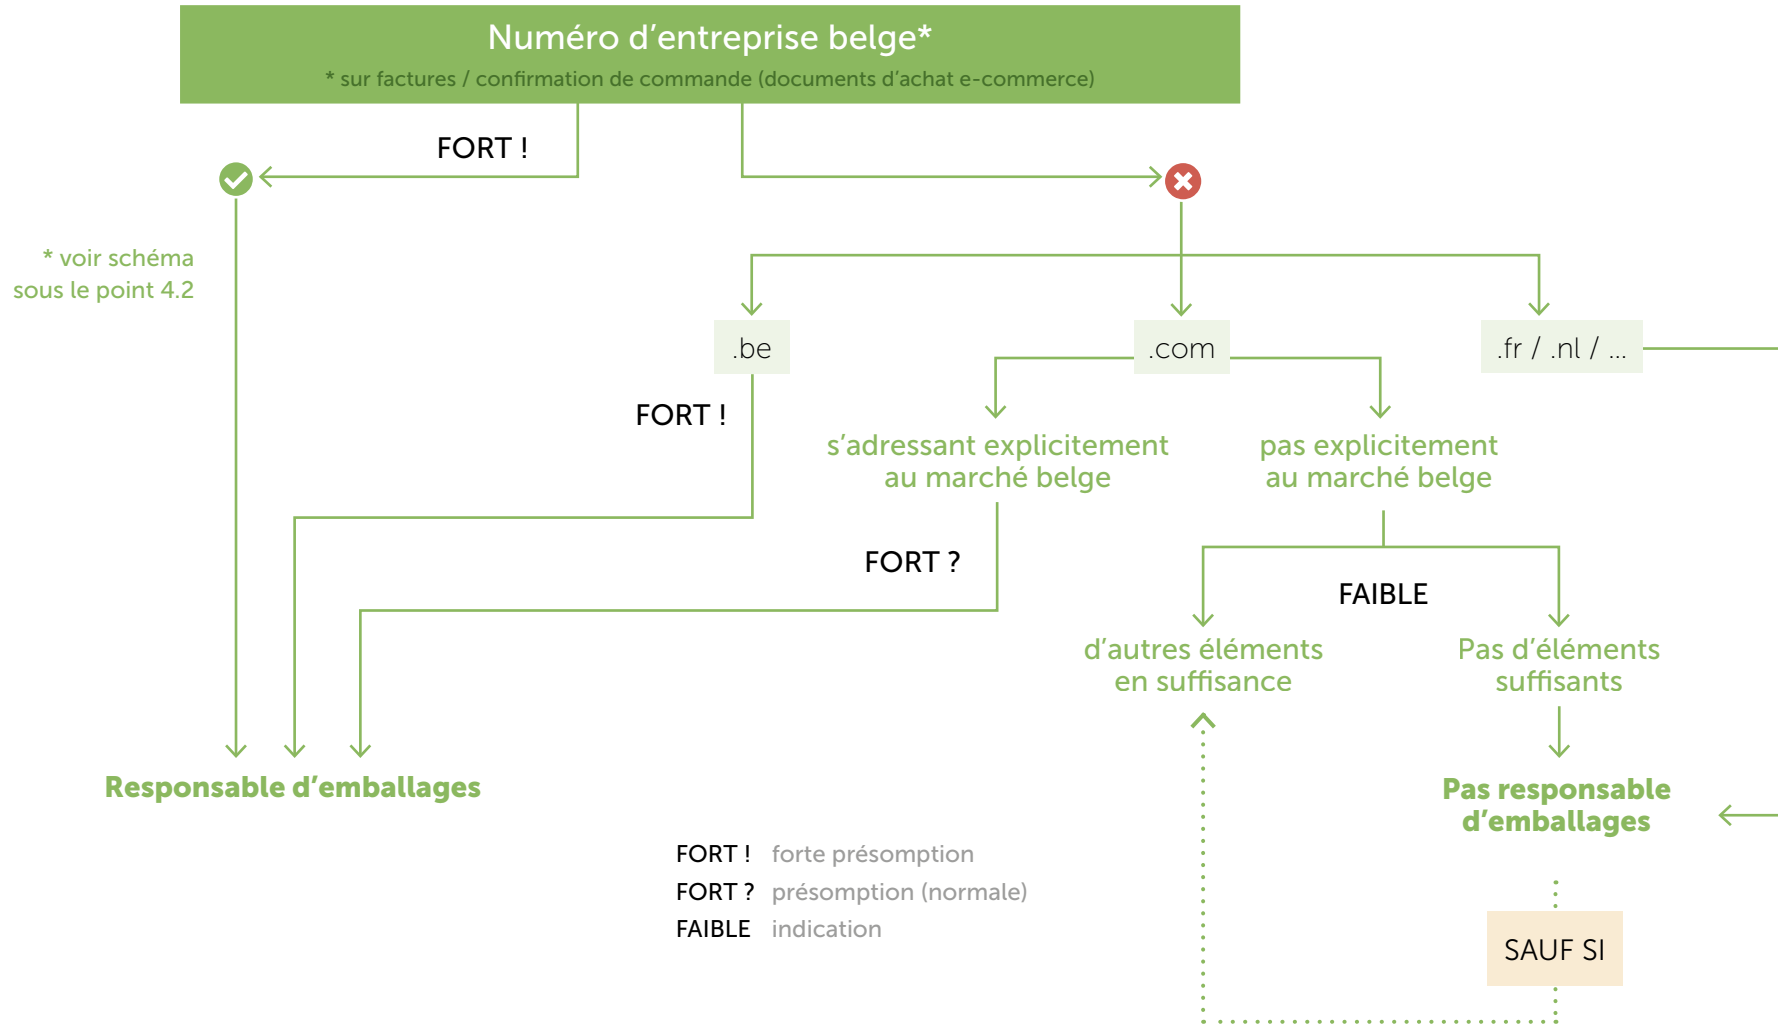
Numéro d'entreprise belge*
* sur factures / confirmation de commande (documents d'achat e-commerce)

FORT !

* voir schéma sous le point 4.2

.be

FORT !

.com

s'adressant explicitement au marché belge

pas explicitement au marché belge

FORT ?

FAIBLE

d'autres éléments en suffisance

Pas d'éléments suffisants

.fr / .nl / ...

Responsable d'emballages

Pas responsable d'emballages

FORT ! forte présomption
FORT ? présomption (normale)
FAIBLE indication

SAUF SI